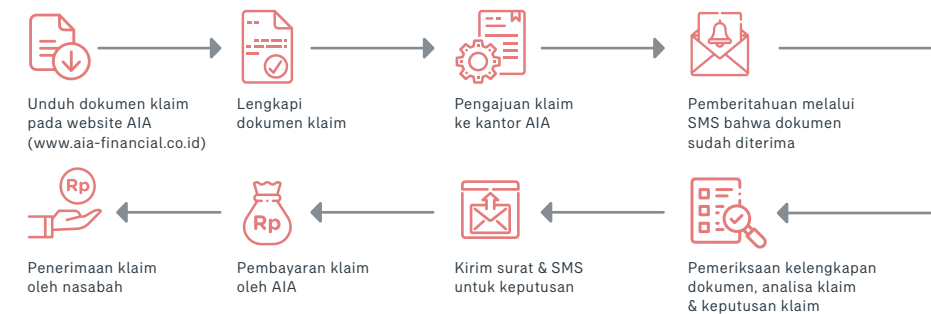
Unduh dokumen klaim pada website AIA (www.aia-financial.co.id)

Lengkapi dokumen klaim

Pengajuan klaim ke kantor AIA

Pemberitahuan melalui SMS bahwa dokumen sudah diterima

Rp

Penerimaan klaim oleh nasabah

Rp

Pembayaran klaim oleh AIA

Kirim surat & SMS untuk keputusan

Pemeriksaan kelengkapan dokumen, analisa klaim & keputusan klaim